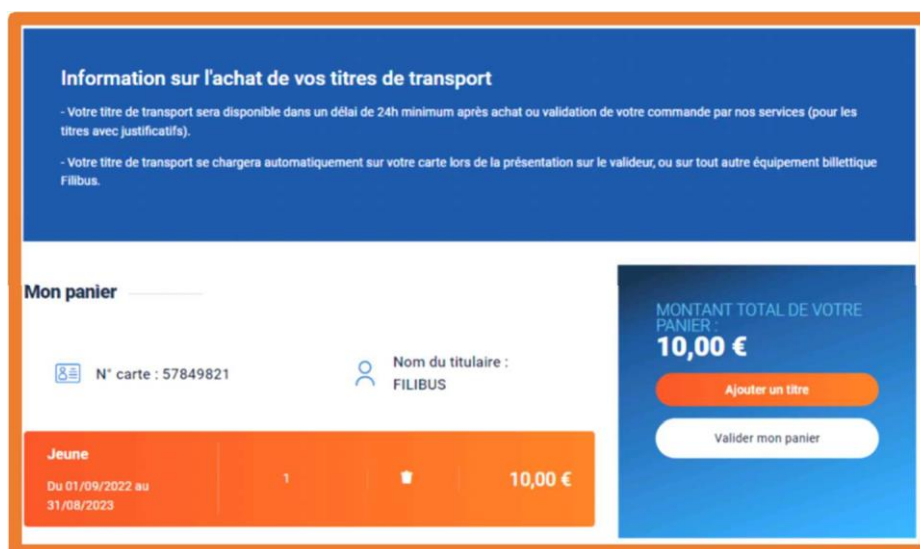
Information sur l'achat de vos titres de transport

- Votre titre de transport sera disponible dans un délai de 24h minimum après achat ou validation de votre commande par nos services (pour les titres avec justificatifs).

- Votre titre de transport se chargera automatiquement sur votre carte lors de la présentation sur le valideur, ou sur tout autre équipement billettique Filibus.

Mon panier

N° carte : 57849821

Nom du titulaire : FILIBUS

Jeune

Du 01/09/2022 au 31/08/2023

1

10,00 €

MONTANT TOTAL DE VOTRE PANIER :

10,00 €

Ajouter un titre

Valider mon panier